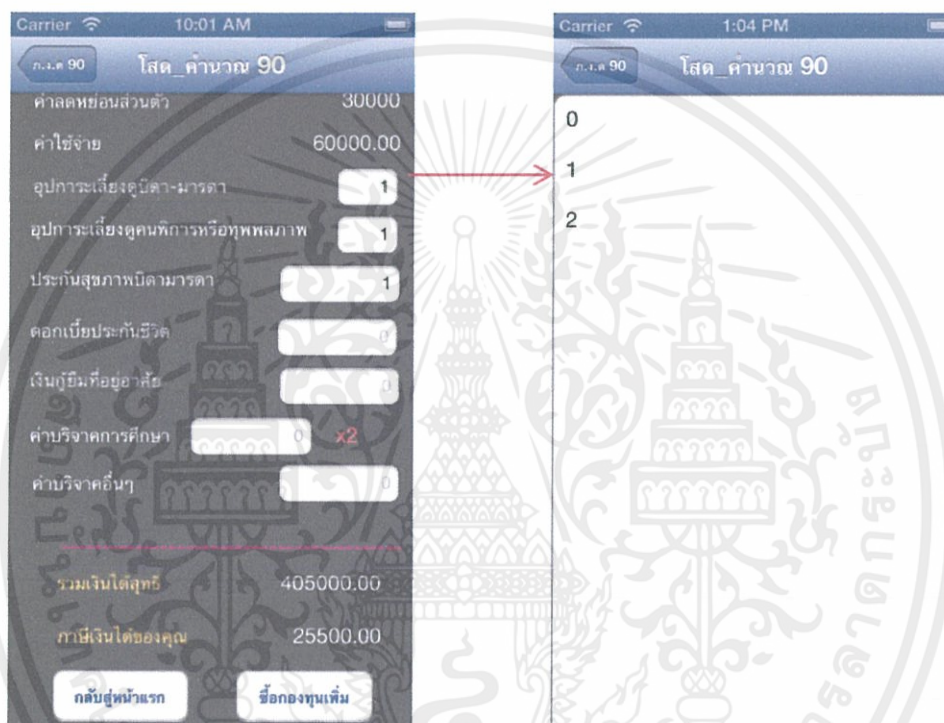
Carrier 10:01 AM

ภ.ง.ด 90 โสด_คำนวณ 90

ค่าลดหย่อนส่วนตัว 30000

ค่าใช้จ่าย 60000.00

อุปการะเลี้ยงดูบิดา-มารดา 1

อุปการะเลี้ยงดูคนพิการหรือทุพพลภาพ 1

ประกันสุขภาพบิดามารดา 1

ดอกเบี้ยประกันชีวิต 0

เงินกู้ยืมที่อยู่อาศัย 0

ค่าบริจาคการศึกษา 0 x2

ค่าบริจาคอื่นๆ 0

รวมเงินได้สุทธิ 405000.00

ภาษีเงินได้ของคุณ 25500.00

กลับสู่หน้าแรก

ซื้อกองทุนเพิ่ม

Carrier 1:04 PM

ภ.ง.ด 90 โสด_คำนวณ 90

0

1

2